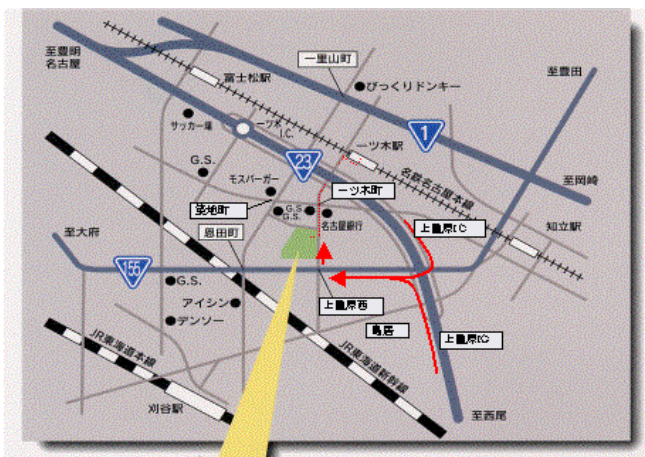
至豊明
名古屋

一里山町

至豊田

富士松駅

びっくりドンキー

サッカー場

一ツ木
I.C.

一ツ木駅

1

23

G.S.

名鉄名古屋本線

至岡崎

モスバーガー

一ツ木町

愛池町

G.S.
G.S.

名古屋銀行

上重原IC

知立駅

至大府

恩田町

155

G.S.

上重原西

アイシン

鳥居

デンソー

上重原IC

JR東海道本線

JR東海道新幹線

刈谷駅

至西尾